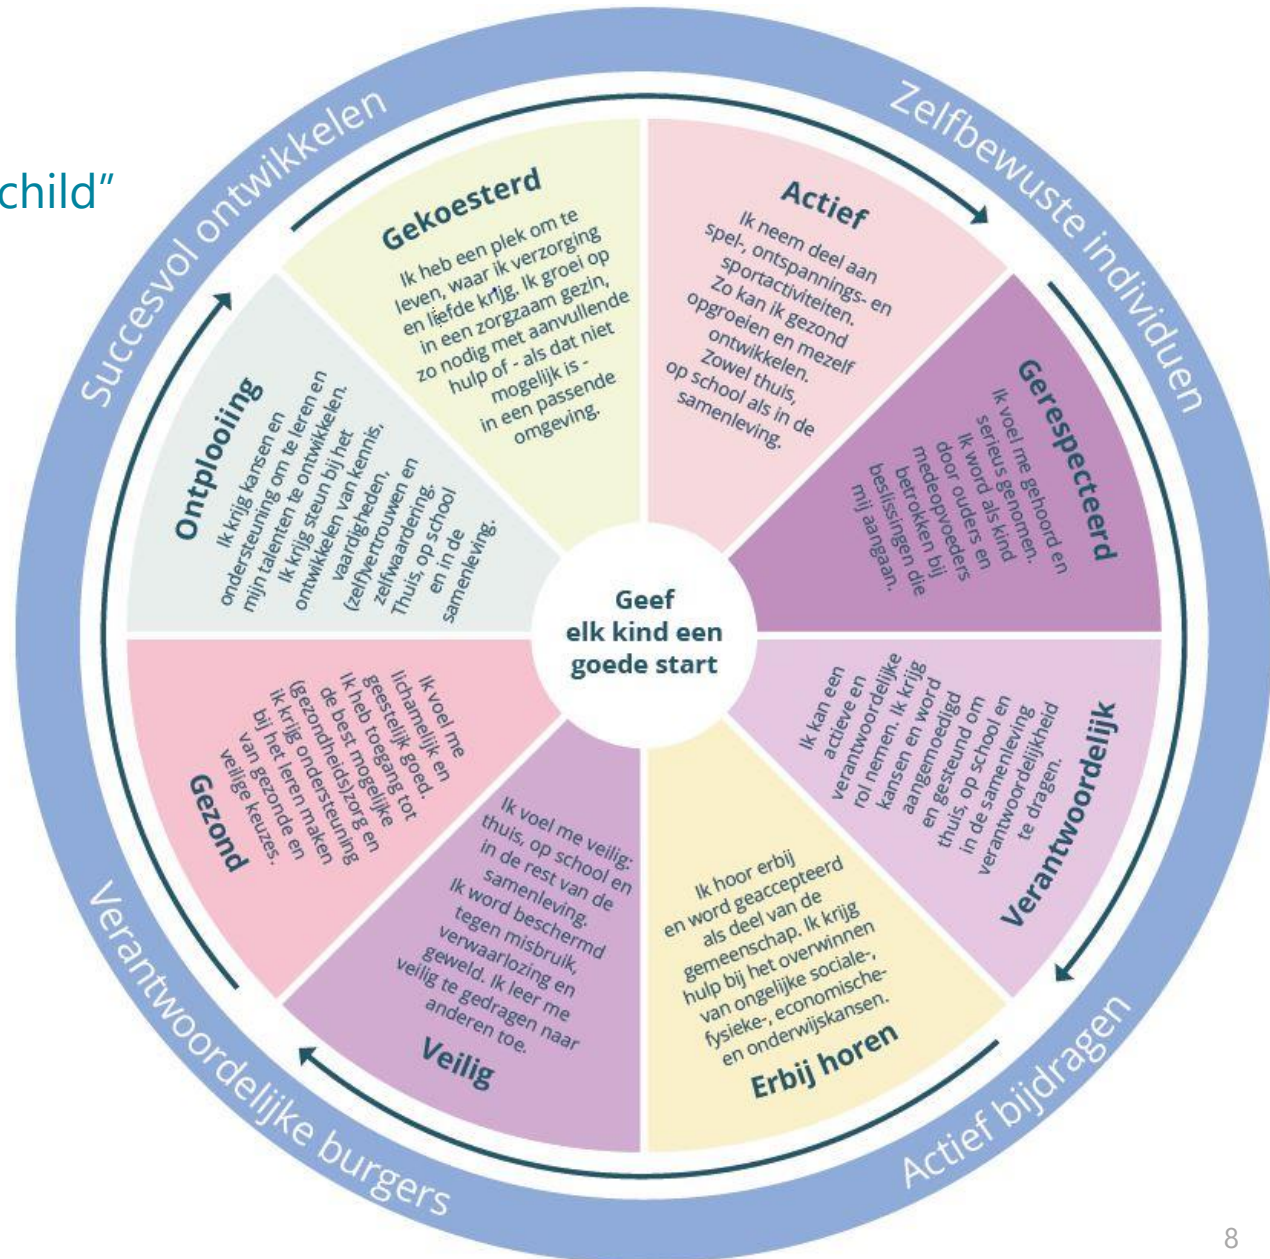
child"

Succesvol ontwikkelen

Zelfbewuste individuen

Actief bijdragen

Verantwoordelijke burgers

Gekoesterd
Ik heb een plek om te leven, waar ik verzorging en liefde krijg. Ik groei op in een zorgzaam gezin, zo nodig met aanvullende hulp of - als dat niet mogelijk is - in een passende omgeving.

Actief
Ik neem deel aan spel-, ontspannings- en sportactiviteiten. Zo kan ik gezond opgroeien en mezelf ontwikkelen. Zowel thuis, op school als in de samenleving.

Gerespecteerd
Ik voel me gehoord en serieus genomen. Ik word als kind door ouders en medeopvoeders betrokken bij beslissingen die mij aangaan.

Verantwoordelijk
Ik kan een actieve en verantwoordelijke rol nemen. Ik krijg kansen en word aangemoedigd en gesteund om thuis, op school en in de samenleving verantwoordelijkheid te dragen.

Erbij horen
Ik hoor erbij en word geaccepteerd als deel van de gemeenschap. Ik krijg hulp bij het overwinnen van ongelijke sociale-, fysieke-, economische- en onderwijskansen.

Veilig
Ik voel me veilig: thuis, op school en in de rest van de samenleving. Ik word beschermd tegen misbruik, verwaarlozing en geweld. Ik leer me veilig te gedragen naar anderen toe.

Gezond
Ik voel me lichamelijk en geestelijk goed. Ik heb toegang tot de best mogelijke (gezondheids)zorg en ik krijg ondersteuning bij het leren maken van gezonde en veilige keuzes.

Ontplooiing
Ik krijg kansen en ondersteuning om te leren en mijn talenten te ontwikkelen. Ik krijg steun bij het ontwikkelen van kennis, vaardigheden, (zelf)vertrouwen en zelfwaardering. Thuis, op school en in de samenleving.

Geef elk kind een goede start

8